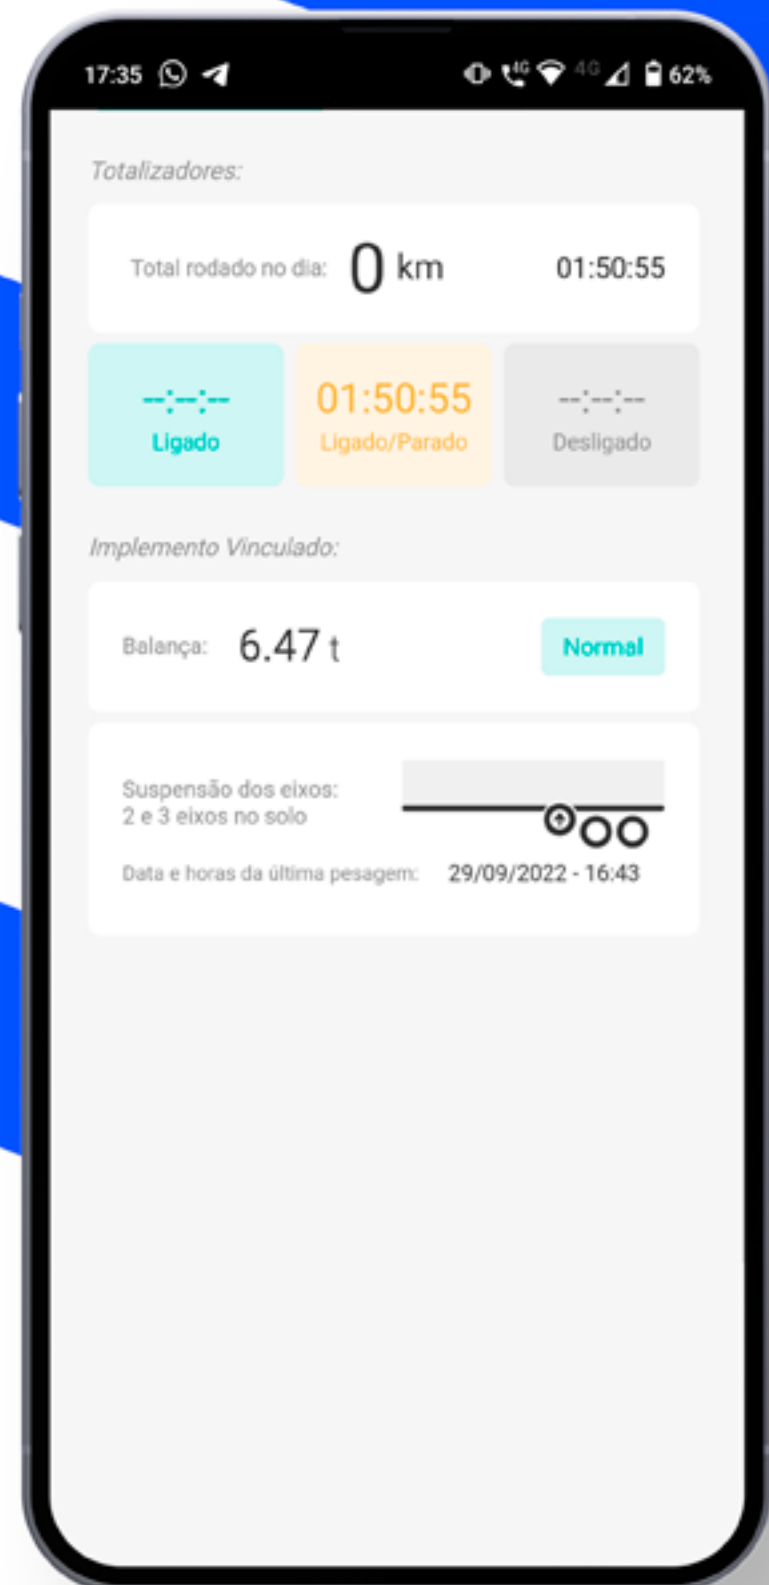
17:35 4G 62%

Totalizadores:

Total rodado no dia: 0 km 01:50:55

--:--:--
Ligado

01:50:55
Ligado/Parado

--:--:--
Desligado

Implemento Vinculado:

Balança: 6.47 t Normal

Suspensão dos eixos:
2 e 3 eixos no solo

Data e horas da última pesagem: 29/09/2022 - 16:43